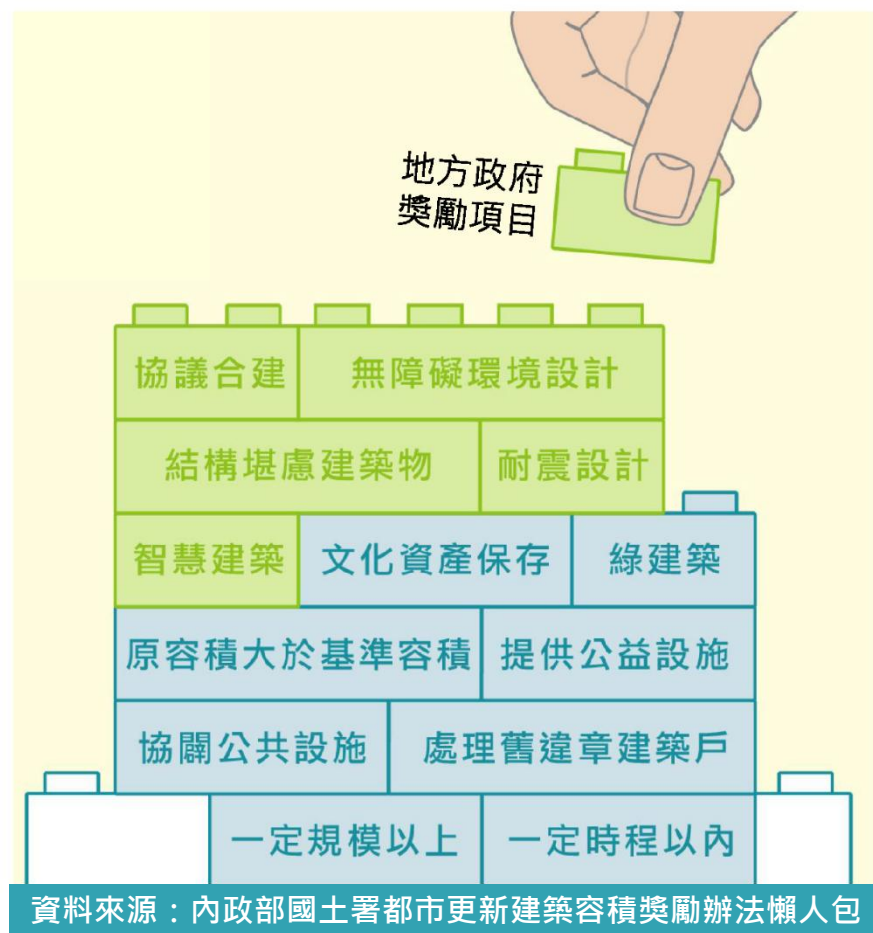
地方政府
獎勵項目

協議合建
無障礙環境設計
結構堪慮建築物
耐震設計
智慧建築
文化資產保存
綠建築
原容積大於基準容積
提供公益設施
協闢公共設施
處理舊違章建築戶
一定規模以上
一定時程以內

資料來源：內政部國土署都市更新建築容積獎勵辦法懶人包